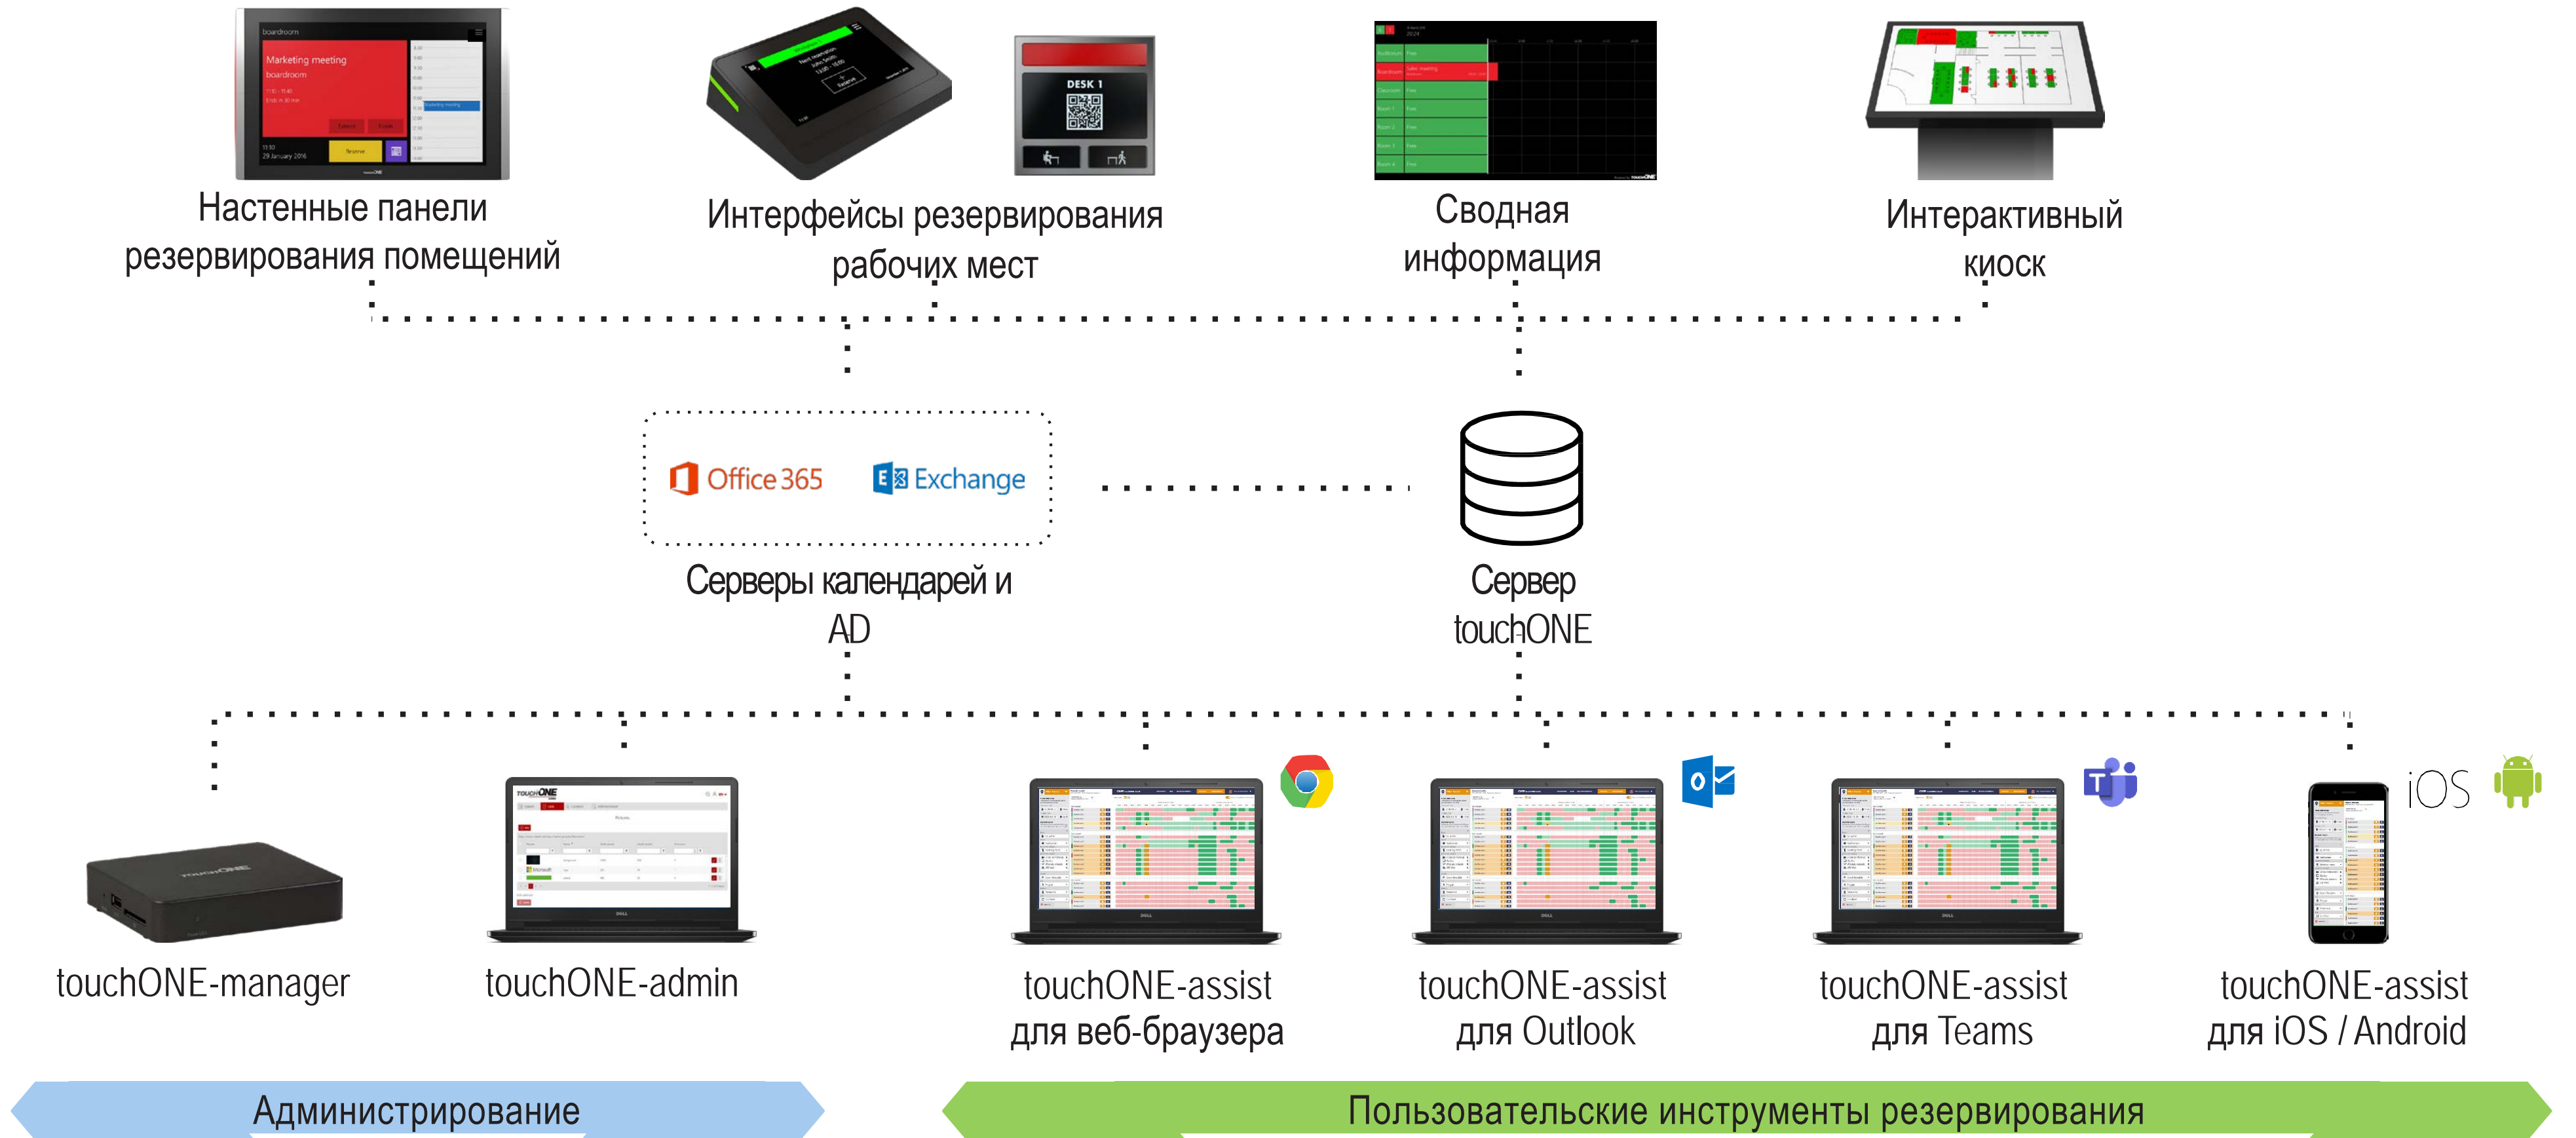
Настенные панели резервирования помещений

Интерфейсы резервирования рабочих мест

Сводная информация

Интерактивный киоск

Office 365

Exchange

Серверы календарей и AD

Сервер touchONE

touchONE-manager

touchONE-admin

touchONE-assist для веб-браузера

touchONE-assist для Outlook

touchONE-assist для Teams

iOS

touchONE-assist для iOS / Android

Администрирование

Пользовательские инструменты резервирования